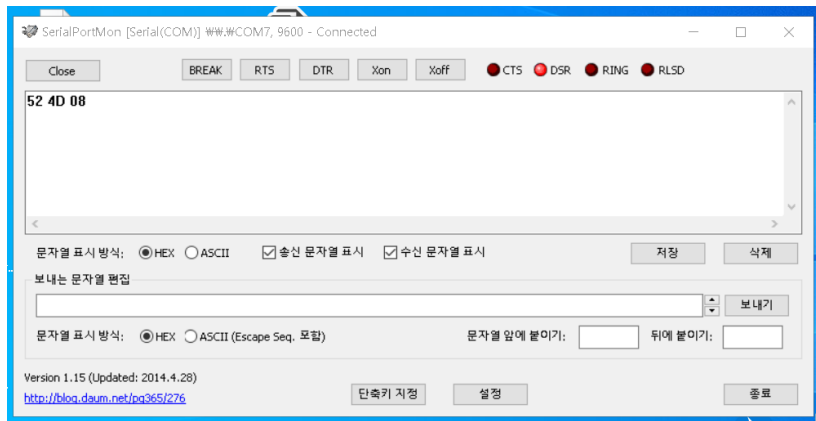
SerialPortMon [Serial(COM)] ₩₩.₩COM7, 9600 - Connected

Close

BREAK RTS DTR Xon Xoff

CTS DSR RING RLSD

52 4D 08

문자열 표시 방식: HEX ASCII 송신 문자열 표시 수신 문자열 표시 저장 삭제

보내는 문자열 편집

보내기

문자열 표시 방식: HEX ASCII (Escape Seq. 포함) 문자열 앞에 붙이기: 뒤에 붙이기:

Version 1.15 (Updated: 2014.4.28)

http://blog.daum.net/pg365/276

단축키 지정 설정 종료